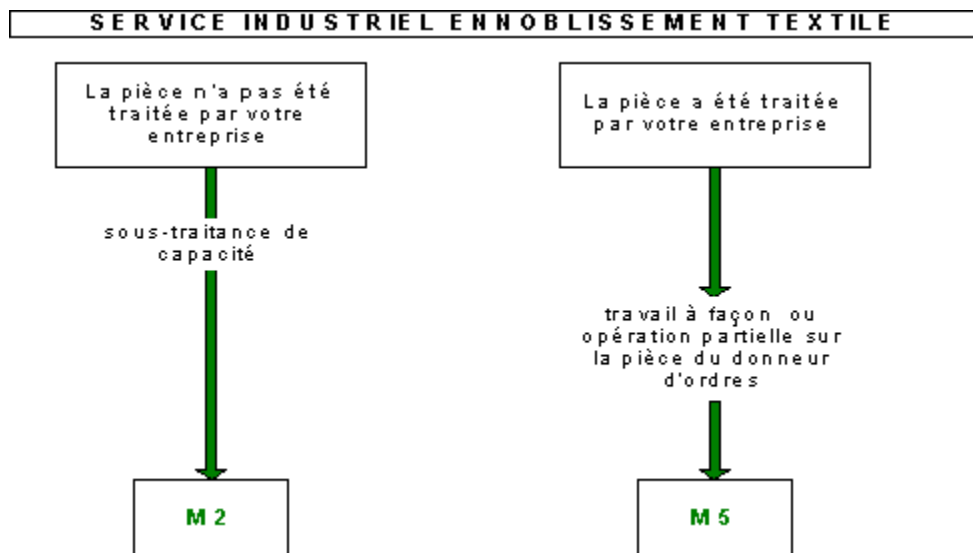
SERVICE INDUSTRIEL ENNOBLISSEMENT TEXTILE

La pièce n'a pas été traitée par votre entreprise

sous-traitance de capacité

M 2

La pièce a été traitée par votre entreprise

travail à façon ou opération partielle sur la pièce du donneur d'ordres

M 5